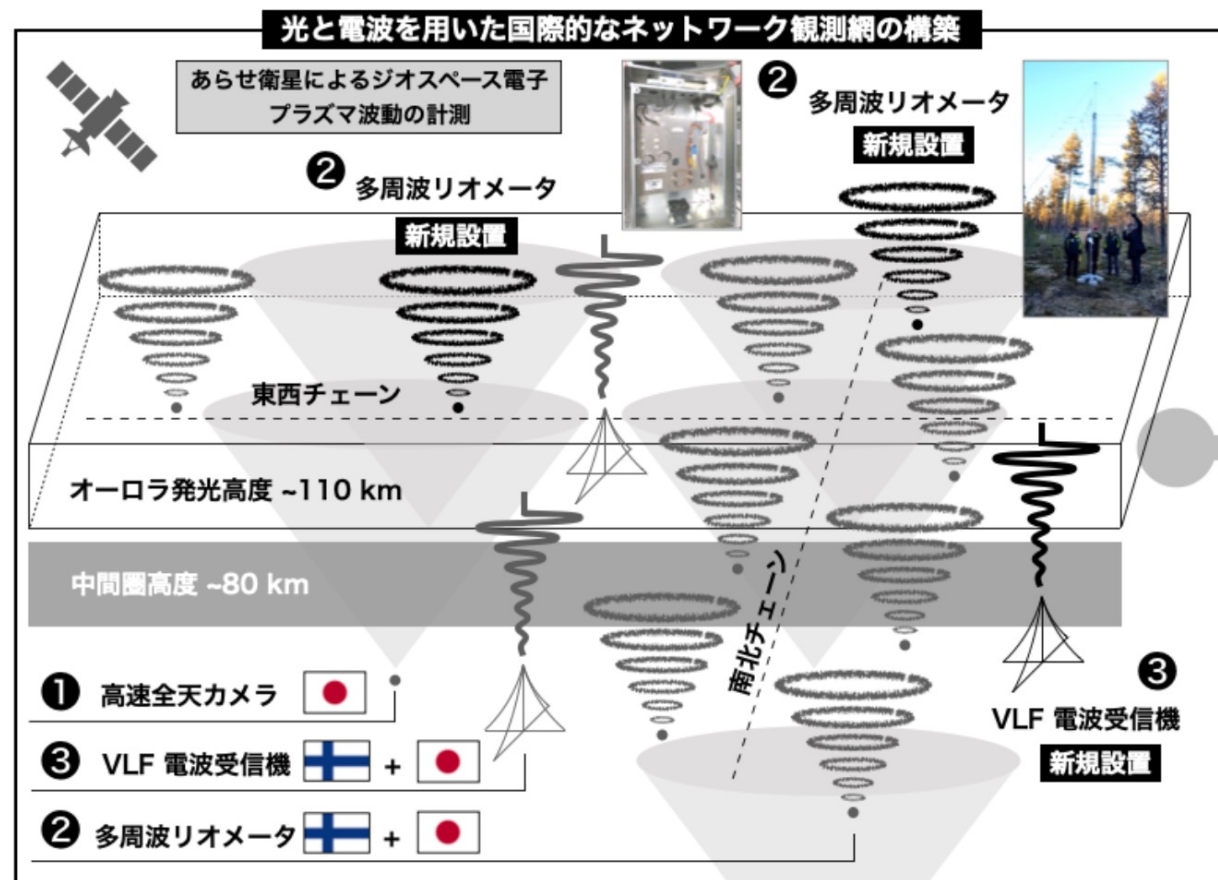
光と電波を用いた国際的なネットワーク観測網の構築

あらせ衛星によるジオスペース電子プラズマ波動の計測

❷ 多周波リオメータ
新規設置

❷ 多周波リオメータ
新規設置

東西チェーン

オーロラ発光高度 ~110 km

中間圏高度 ~80 km

南北チェーン

❸ VLF 電波受信機
新規設置

❶ 高速全天カメラ

❸ VLF 電波受信機 +

❷ 多周波リオメータ +